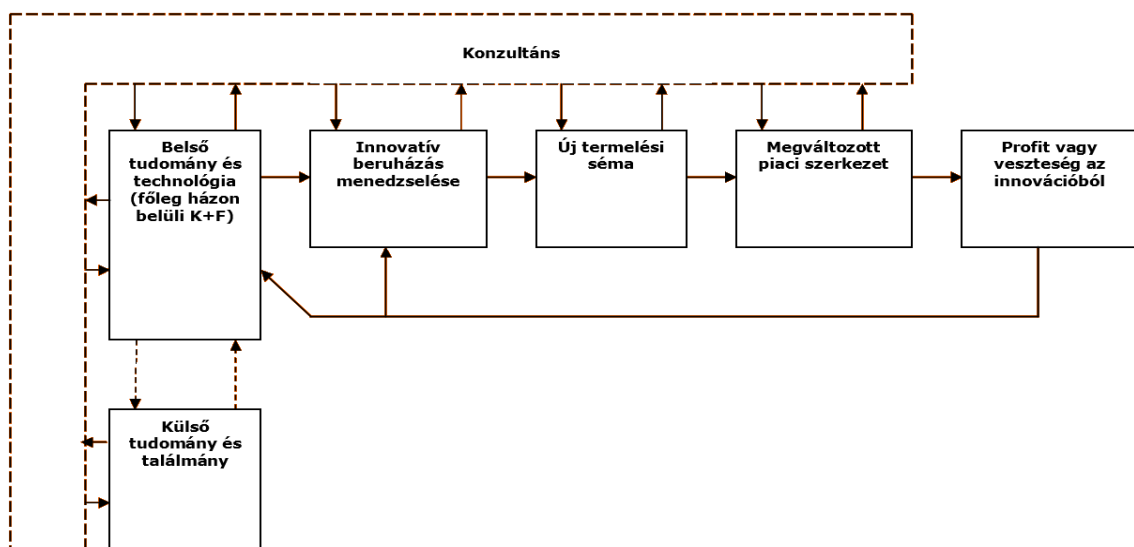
Konzultáns

Belső tudomány és technológia (főleg házon belüli K+F)

Innovatív beruházás menedzselése

Új termelési séma

Megváltozott piaci szerkezet

Profit vagy veszteség az innovációból

Külső tudomány és találmány